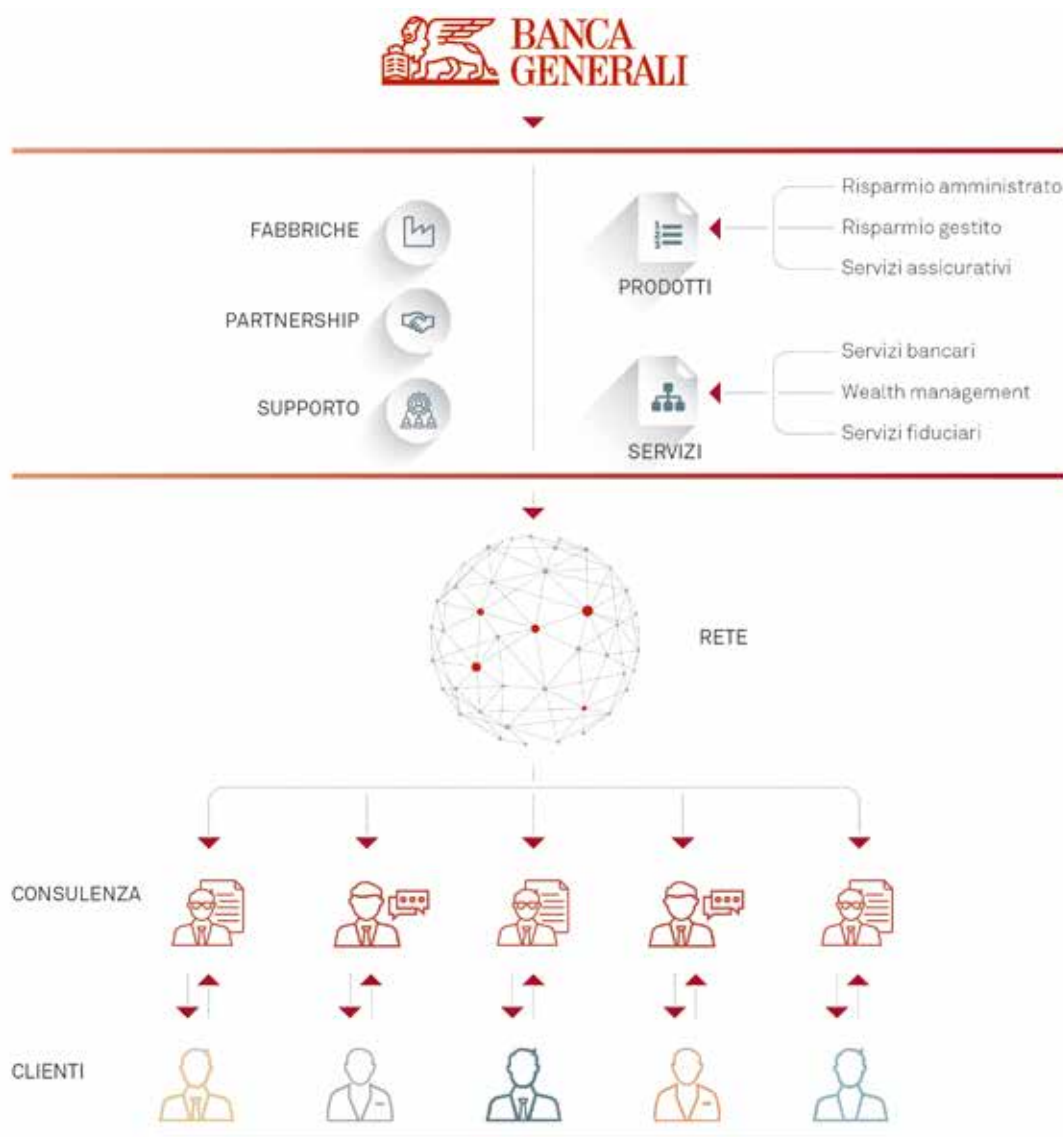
BANCA GENERALI

FABBRICHE

PARTNERSHIP

SUPPORTO

PRODOTTI

Risparmio amministrato

Risparmio gestito

Servizi assicurativi

SERVIZI

Servizi bancari

Wealth management

Servizi fiduciari

RETE

CONSULENZA

CLIENTI